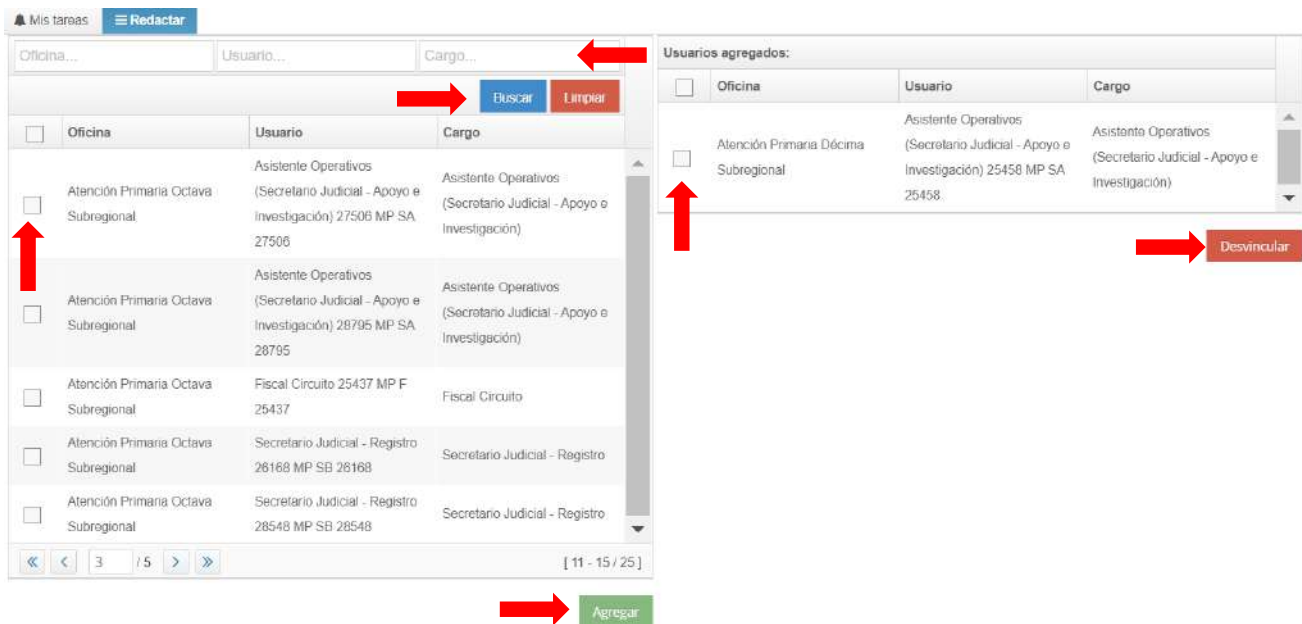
Mis tareas | Redactar

Oficina... | Usuario... | Cargo...

Buscar | Limpiar

| | Oficina | Usuario | Cargo |
|---|---|---|---|
| | Atención Primaria Octava Subregional | Asistente Operativos (Secretario Judicial - Apoyo e Investigación) 27506 MP SA 27506 | Asistente Operativos (Secretario Judicial - Apoyo e Investigación) |
| | Atención Primaria Octava Subregional | Asistente Operativos (Secretario Judicial - Apoyo e Investigación) 28795 MP SA 28795 | Asistente Operativos (Secretario Judicial - Apoyo e Investigación) |
| | Atención Primaria Octava Subregional | Fiscal Circuito 25437 MP F 25437 | Fiscal Circuito |
| | Atención Primaria Octava Subregional | Secretario Judicial - Registro 28168 MP SB 28168 | Secretario Judicial - Registro |
| | Atención Primaria Octava Subregional | Secretario Judicial - Registro 28548 MP SB 28548 | Secretario Judicial - Registro |

3 /5 [ 11 - 15 / 25 ]

Agregar

Usuarios agregados:

| | Oficina | Usuario | Cargo |
|---|---|---|---|
| | Atención Primaria Décima Subregional | Asistente Operativos (Secretario Judicial - Apoyo e Investigación) 25458 MP SA 25458 | Asistente Operativos (Secretario Judicial - Apoyo e Investigación) |

Desvincular